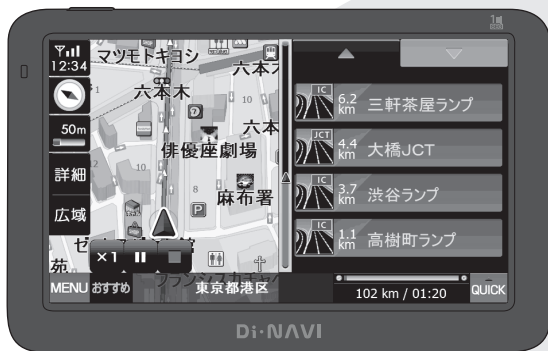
12:34
マツモトキヨシ
六本木
六本
10
六本木
10
俳優座劇場
六本
8
麻布署
50m
詳細
広域
ゼ
苑
×1
IC
6.2 km 三軒茶屋ランプ
JCT
4.4 km 大橋JCT
IC
3.7 km 渋谷ランプ
IC
1.1 km 高樹町ランプ
MENU おすすめ
東京都港区
102 km / 01:20
QUICK
Di·NAVI